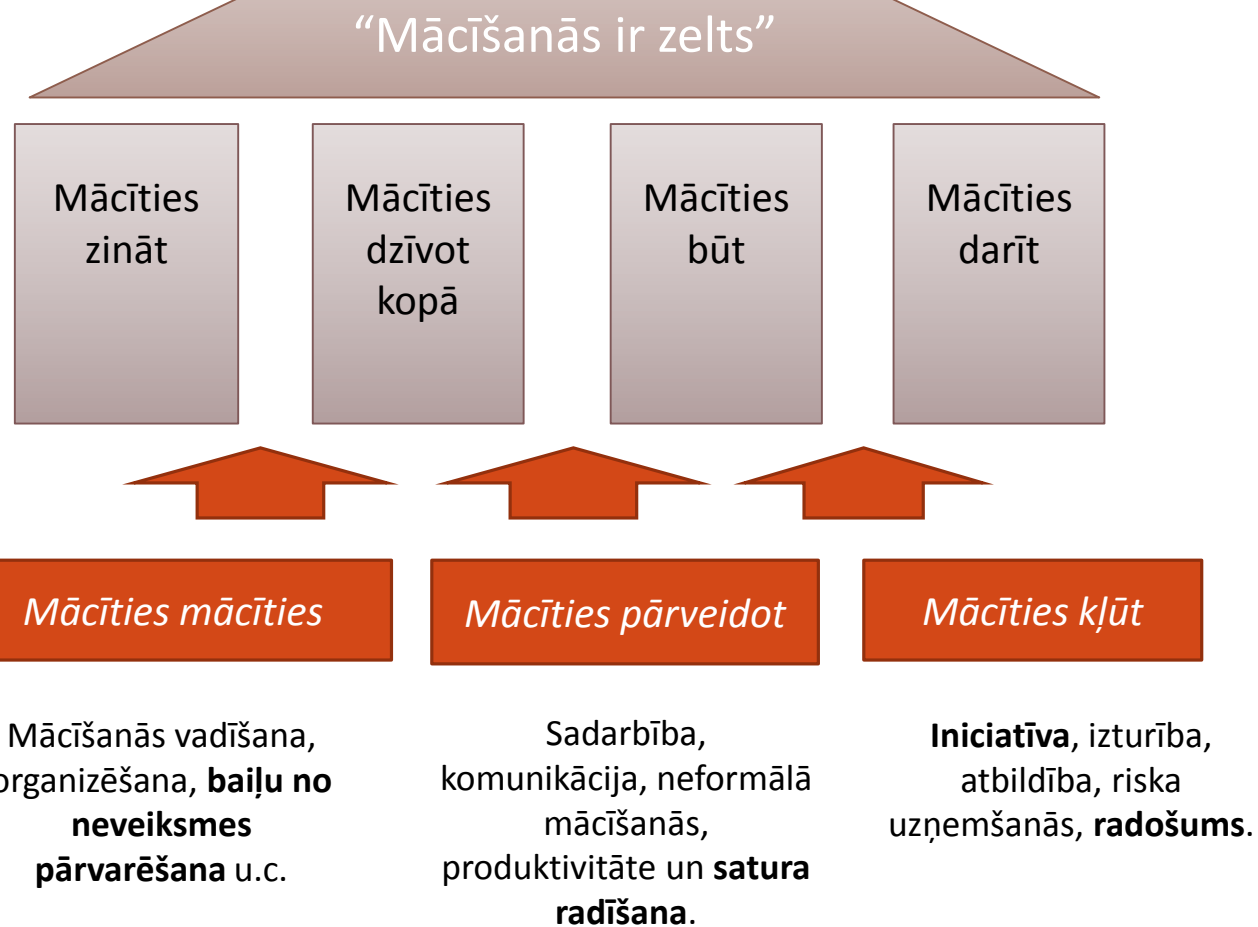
“Mācīšanās ir zelts”

Mācīties zināt

Mācīties dzīvot kopā

Mācīties būt

Mācīties darīt

*Mācīties mācīties*

*Mācīties pārveidot*

*Mācīties kļūt*

Mācīšanās vadīšana, organizēšana, **baiļu no neveiksmes pārvarēšana** u.c.

Sadarbība, komunikācija, neformālā mācīšanās, produktivitāte un **satura radīšana**.

**Iniciatīva**, izturība, atbildība, riska uzņemšanās, **radošums**.